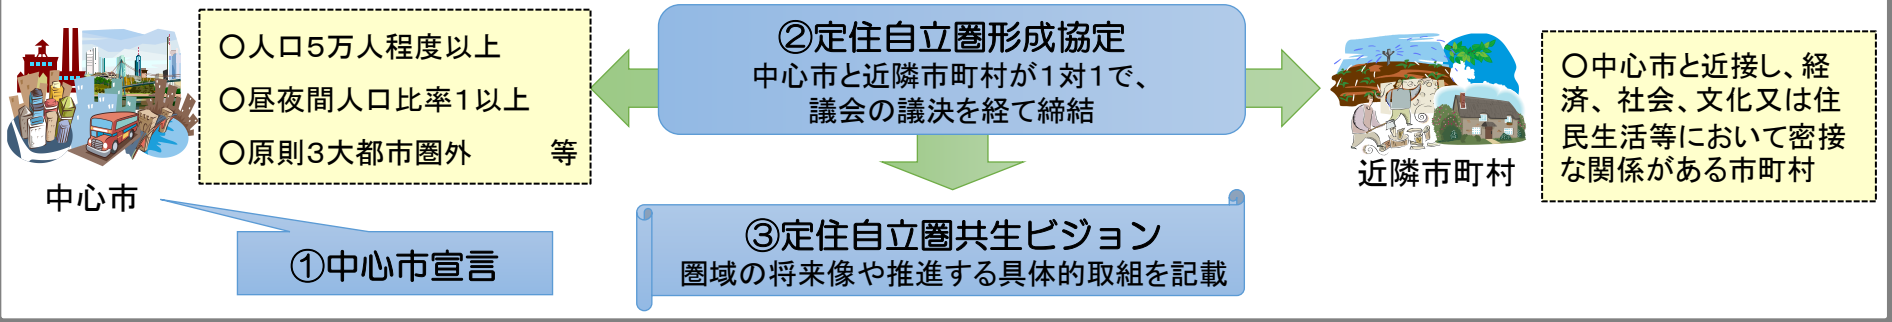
中心市

○人口5万人程度以上
○昼夜間人口比率1以上
○原則3大都市圏外　等

①中心市宣言

②定住自立圏形成協定
中心市と近隣市町村が1対1で、議会の議決を経て締結

③定住自立圏共生ビジョン
圏域の将来像や推進する具体的取組を記載

近隣市町村

○中心市と近接し、経済、社会、文化又は住民生活等において密接な関係がある市町村